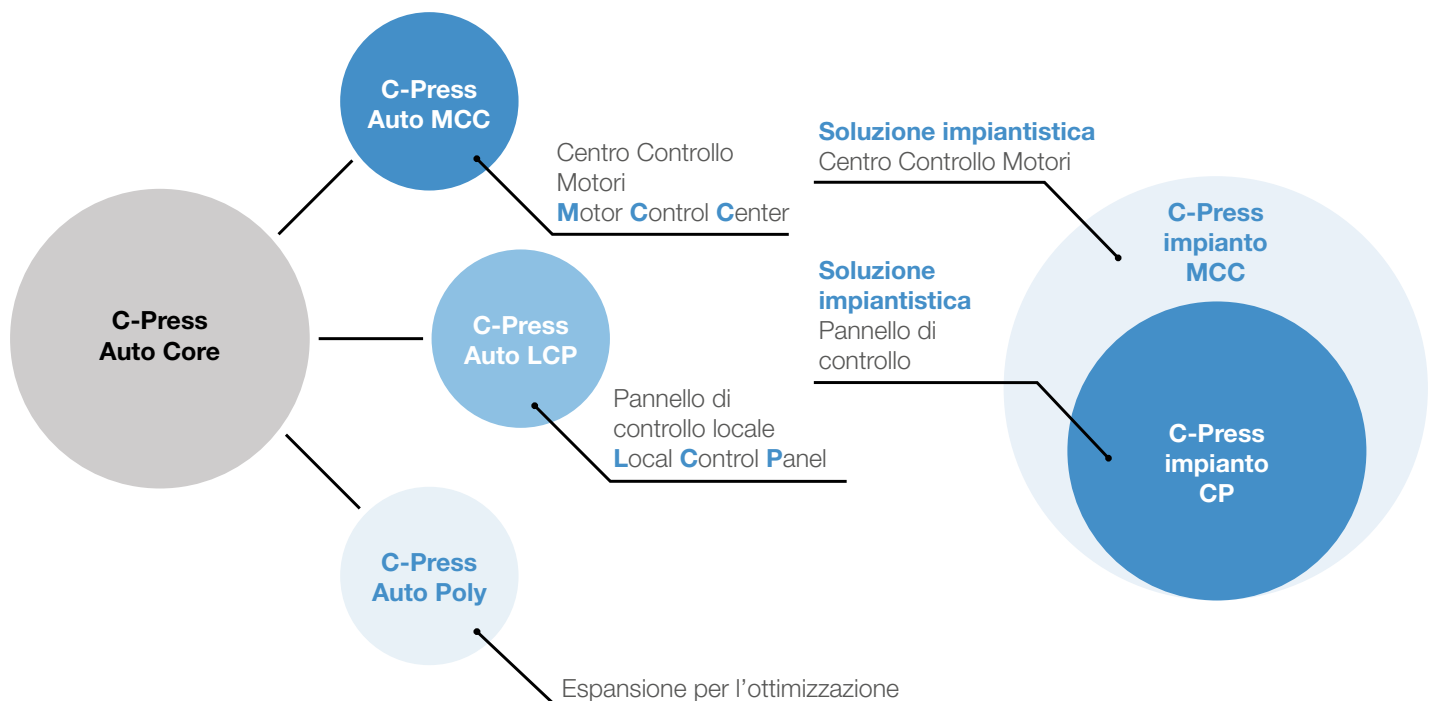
C-Press
Auto MCC

Centro Controllo Motori
Motor Control Center

Soluzione impiantistica
Centro Controllo Motori

C-Press
Auto Core

C-Press
Auto LCP

Pannello di controllo locale
Local Control Panel

Soluzione impiantistica
Pannello di controllo

C-Press
impianto
MCC

C-Press
impianto
CP

C-Press
Auto Poly

Espansione per l'ottimizzazione